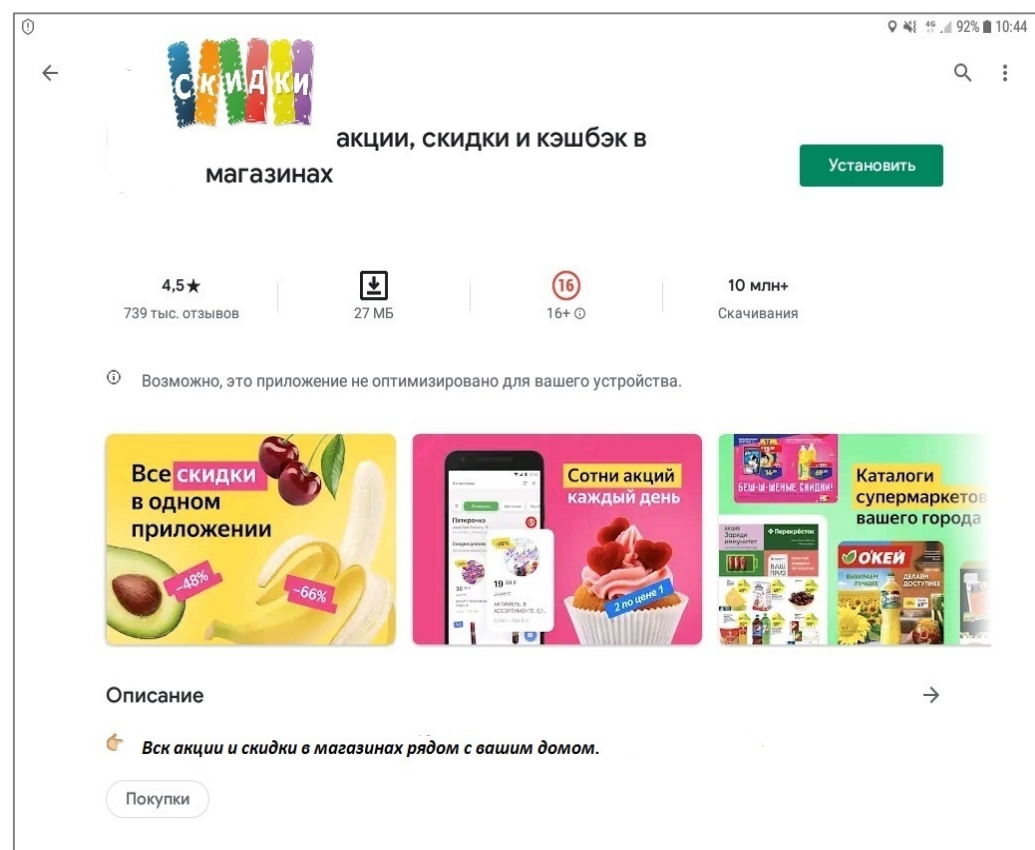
92% 10:44

скидки

акции, скидки и кэшбэк в магазинах

Установить

4,5★
739 тыс. отзывов

27 МБ

16
16+

10 млн+
Скачивания

Возможно, это приложение не оптимизировано для вашего устройства.

Все скидки в одном приложении
-48%
-66%

Сотни акций каждый день
2 по цене 1

БЕШ-Ш-ШЕНЫЕ СКИДКИ!
Каталоги супермаркетов вашего города
Перекрёсток
О'КЕЙ

Описание

Вск акции и скидки в магазинах рядом с вашим домом.

Покупки